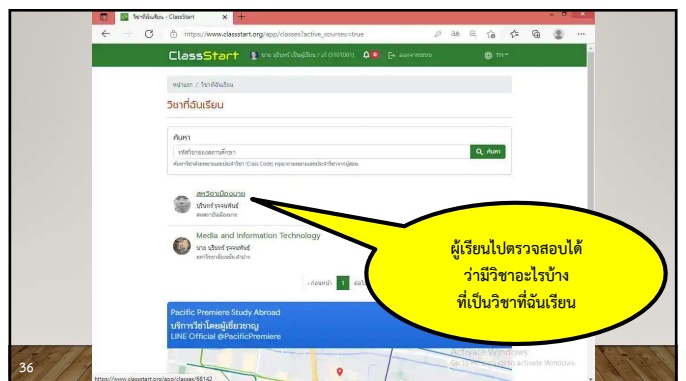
วิชาที่ฉันเรียน - ClassStart

https://www.classstart.org/app/classes?active_courses=true

ClassStart

นาย ปริษกร์ ปัญญ์ฉัน / ... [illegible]

ออกจากระบบ

TH

หน้าแรก / วิชาที่ฉันเรียน

วิชาที่ฉันเรียน

ค้นหา

รหัสวิชาของสถานที่เรียน

ค้นหา

ค้นหาวิชาโดยชื่อหรือรหัสประจำวิชา (Class Code) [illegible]

สหวิชาเมืองนาย

ปริษกร์ รุจจนพันธ์

Media and Information Technology

นาย ปริษกร์ รุจจนพันธ์

ก่อนหน้า 1 ถัดไป

ผู้เรียนไปตรวจสอบได้ว่ามีวิชาอะไรบ้างที่เป็นวิชาที่ฉันเรียน

Pacific Premiere Study Abroad

บริการวีซ่าโดยผู้เชี่ยวชาญ

LINE Official @PacificPremiere

Activate Windows

Go to Settings to activate Windows.

https://www.classstart.org/app/classes/68142

36